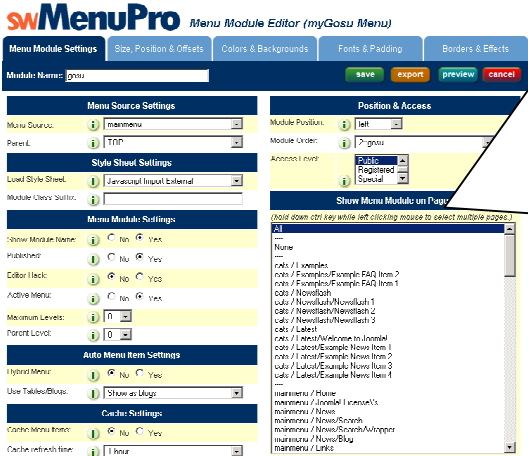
swMenuPro Menu Module Editor (myGosu Menu)

Menu Module Settings | Size, Position & Offsets | Colors & Backgrounds | Fonts & Padding | Borders & Effects

Module Name: gosu

save | export | preview | cancel

Menu Source Settings

Menu Source: mainmenu

Parent: TOP

Style Sheet Settings

Load Style Sheet: Javascript Import External

Module Class Suffix:

Menu Module Settings

Show Module Name: No Yes

Published: No Yes

Editor Hack: No Yes

Active Menu: No Yes

Maximum Levels: 0

Parent Level: 0

Auto Menu Item Settings

Hybrid Menu: No Yes

Use Tables/Blogs: Show as blogs

Cache Settings

Cache Menu Items: No Yes

Cache refresh time: 1 hour

Position & Access

Module Position: left

Module Order: 2::gosu

Access Level: Public Registered Special

Show Menu Module on Pag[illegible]

(hold down ctrl key while left clicking mouse to select multiple pages.)

All
---
None
---
cats / Examples
cats / Examples/Example FAQ Item 2
cats / Examples/Example FAQ Item 1
cats / Newsflash
cats / Newsflash/Newsflash 1
cats / Newsflash/Newsflash 2
cats / Newsflash/Newsflash 3
cats / Latest
cats / Latest/Welcome to Joomla!
cats / Latest/Example News Item 1
cats / Latest/Example News Item 2
cats / Latest/Example News Item 3
cats / Latest/Example News Item 4
---
mainmenu / Home
mainmenu / Joomla! License\'s
mainmenu / News
mainmenu / News/Search
mainmenu / News/Search/Wrapper
mainmenu / News/Blog
mainmenu / Links